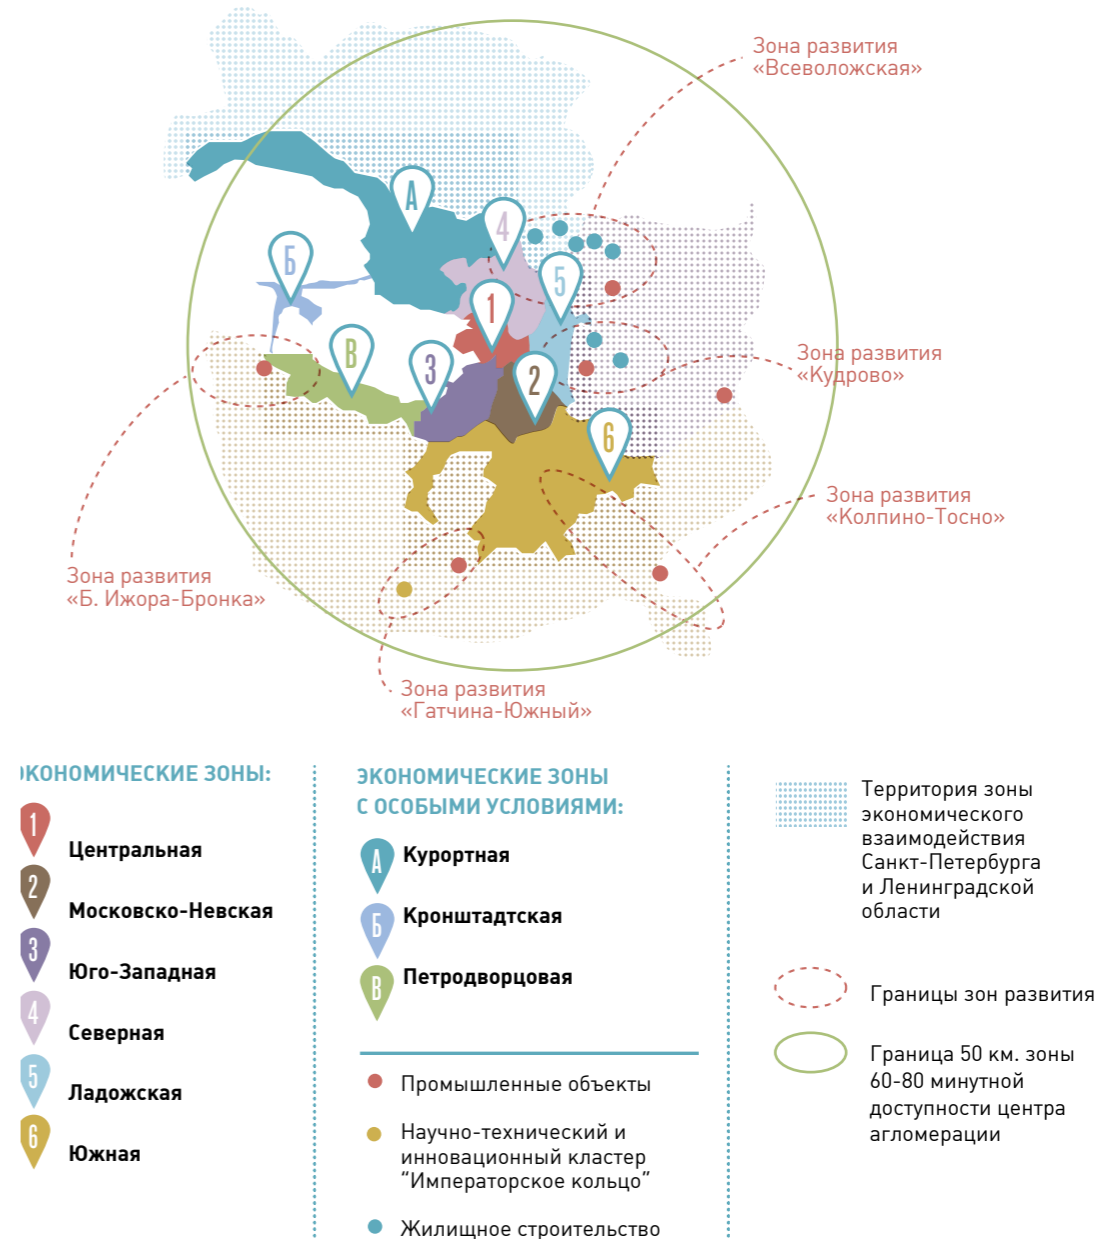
Зона развития
«Всеволожская»

А

Б

4

5

1

В

3

2

6

Зона развития
«Кудрово»

Зона развития
«Колпино-Тосно»

Зона развития
«Б. Ижора-Бронка»

Зона развития
«Гатчина-Южный»

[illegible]КОНОМИЧЕСКИЕ ЗОНЫ:

1 Центральная

2 Московско-Невская

3 Юго-Западная

4 Северная

5 Ладожская

6 Южная

ЭКОНОМИЧЕСКИЕ ЗОНЫ С ОСОБЫМИ УСЛОВИЯМИ:

А Курортная

Б Кронштадтская

В Петродворцовая

Промышленные объекты

Научно-технический и инновационный кластер "Императорское кольцо"

Жилищное строительство

Территория зоны экономического взаимодействия Санкт-Петербурга и Ленинградской области

Границы зон развития

Граница 50 км. зоны 60-80 минутной доступности центра агломерации